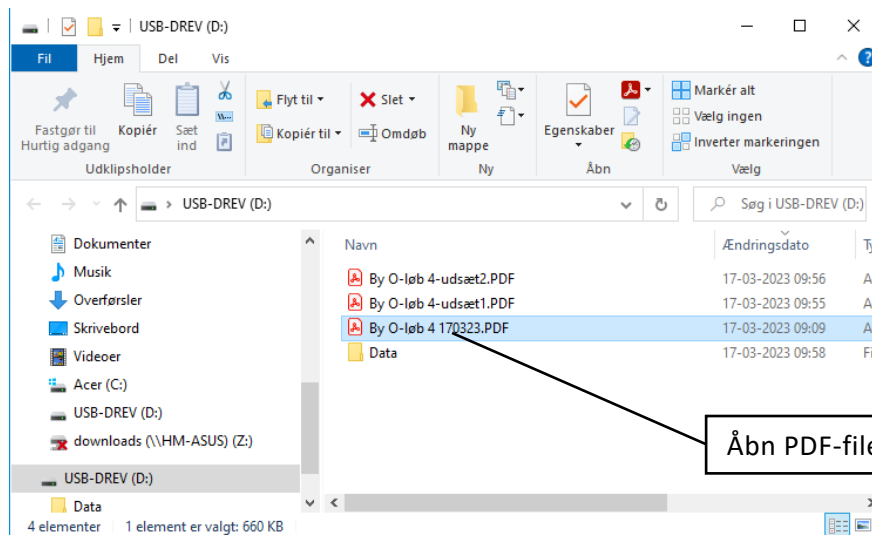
USB-DREV (D:)

Fil Hjem Del Vis

Fastgør til Hurtig adgang
Kopiér
Sæt ind
Udklipsholder
Flyt til
Kopiér til
Slet
Omdøb
Organiser
Ny mappe
Ny
Egenskaber
Åbn
Markér alt
Vælg ingen
Inverter markeringen
Vælg

USB-DREV (D:)
Søg i USB-DREV (D:)

Dokumenter
Musik
Overførsler
Skrivebord
Videoer
Acer (C:)
USB-DREV (D:)
downloads (\\HM-ASUS) (Z:)
USB-DREV (D:)
Data

| Navn | Ændringsdato | Ty |
|---|---|---|
| By O-løb 4-udsæt2.PDF | 17-03-2023 09:56 | A |
| By O-løb 4-udsæt1.PDF | 17-03-2023 09:55 | A |
| By O-løb 4 170323.PDF | 17-03-2023 09:09 | A |
| Data | 17-03-2023 09:58 | Fi |

Åbn PDF-file

4 elementer   1 element er valgt: 660 KB